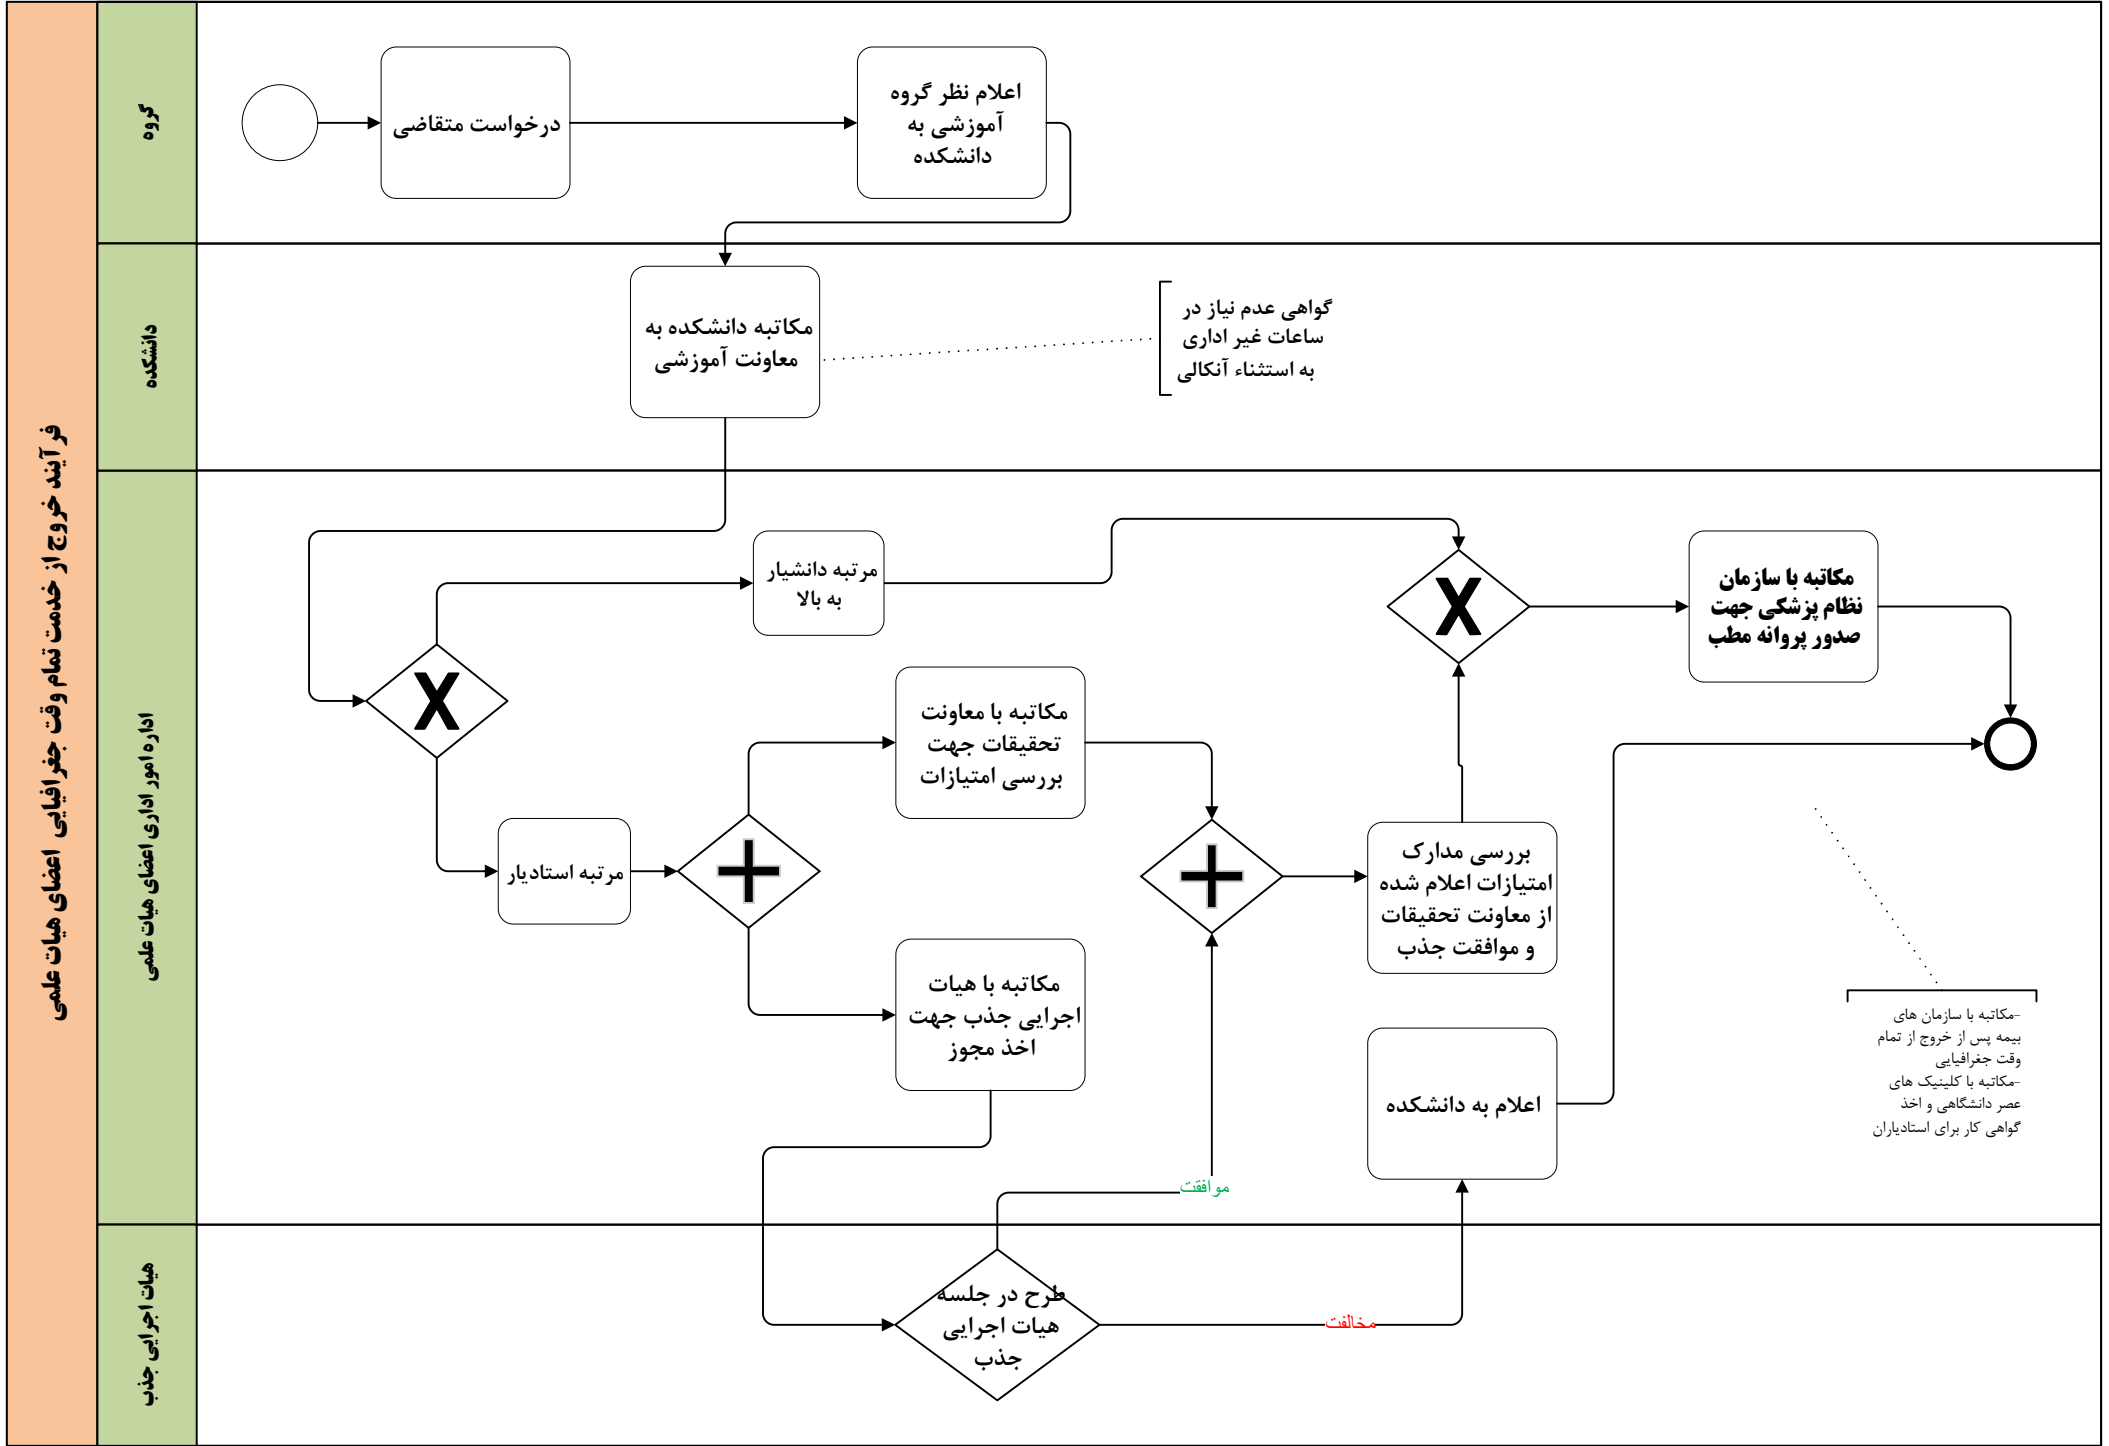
فرآیند خروج از خدمت تمام وقت جغرافیایی اعضای هیات علمی

گروه

درخواست متقاضی

اعلام نظر گروه آموزشی به دانشکده

دانشکده

مکاتبه دانشکده به معاونت آموزشی

گواهی عدم نیاز در ساعات غیر اداری به استثناء آنکالی

اداره امور اداری اعضای هیات علمی

مرتبه دانشیار به بالا

مکاتبه با سازمان نظام پزشکی جهت صدور پروانه مطب

مکاتبه با معاونت تحقیقات جهت بررسی امتیازات

مرتبه استادیار

بررسی مدارک امتیازات اعلام شده از معاونت تحقیقات و موافقت جذب

مکاتبه با هیات اجرایی جذب جهت اخذ مجوز

اعلام به دانشکده

-مکاتبه با سازمان های بیمه پس از خروج از تمام وقت جغرافیایی
-مکاتبه با کلینیک های عصر دانشگاهی و اخذ گواهی کار برای استادیاران

موافقت

هیات اجرایی جذب

طرح در جلسه هیات اجرایی جذب

مخالفت